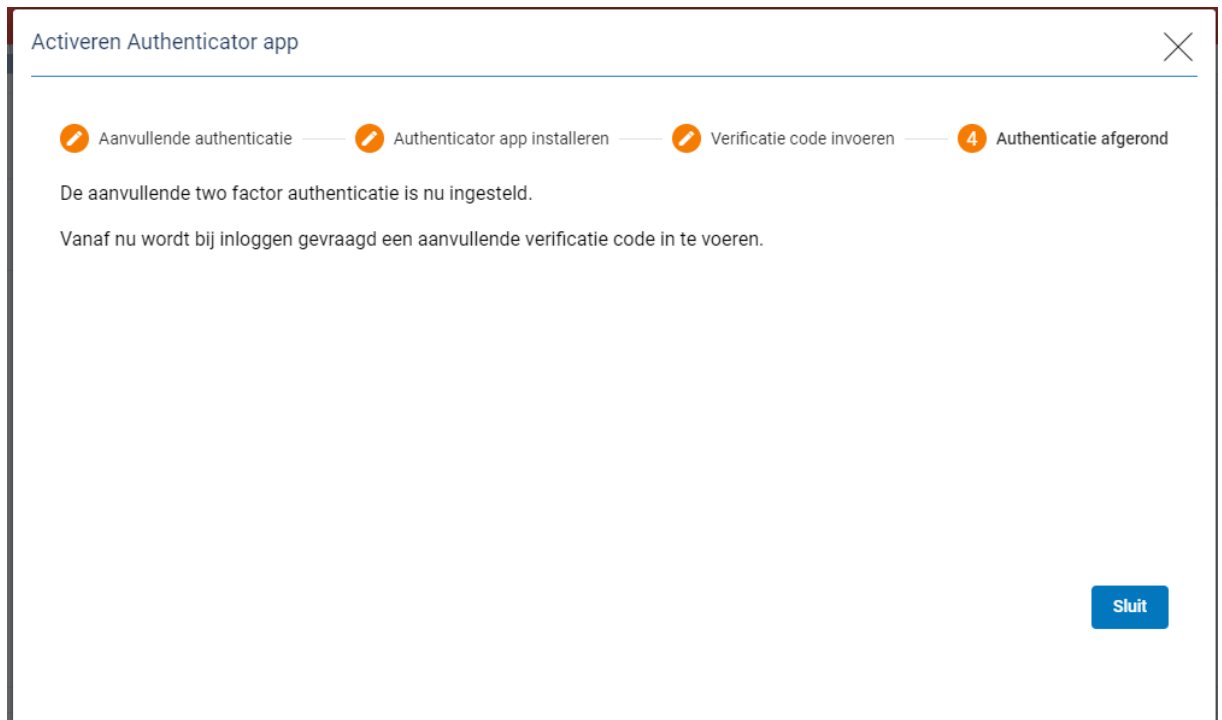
Activeren Authenticator app

Aanvullende authenticatie — Authenticator app installeren — Verificatie code invoeren — 4 Authenticatie afgerond

De aanvullende two factor authenticatie is nu ingesteld.

Vanaf nu wordt bij inloggen gevraagd een aanvullende verificatie code in te voeren.

Sluit